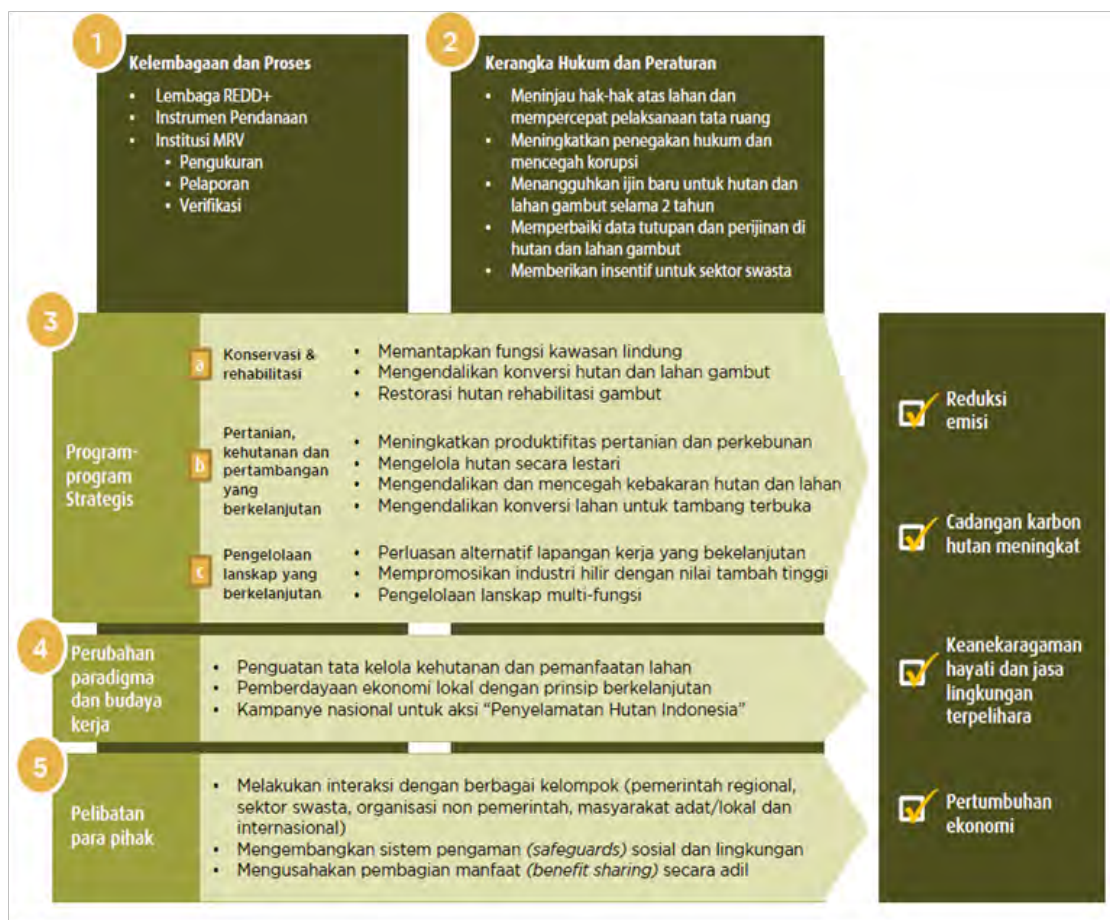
1

Kelembagaan dan Proses

- Lembaga REDD+
- Instrumen Pendanaan
- Institusi MRV
  - Pengukuran
  - Pelaporan
  - Verifikasi

2

Kerangka Hukum dan Peraturan

- Meninjau hak-hak atas lahan dan mempercepat pelaksanaan tata ruang
- Meningkatkan penegakan hukum dan mencegah korupsi
- Menangguhkan ijin baru untuk hutan dan lahan gambut selama 2 tahun
- Memperbaiki data tutupan dan perijinan di hutan dan lahan gambut
- Memberikan insentif untuk sektor swasta

3

Program-program Strategis

a Konservasi & rehabilitasi

- Memantapkan fungsi kawasan lindung
- Mengendalikan konversi hutan dan lahan gambut
- Restorasi hutan rehabilitasi gambut

b Pertanian, kehutanan dan pertambangan yang berkelanjutan

- Meningkatkan produktifitas pertanian dan perkebunan
- Mengelola hutan secara lestari
- Mengendalikan dan mencegah kebakaran hutan dan lahan
- Mengendalikan konversi lahan untuk tambang terbuka

c Pengelolaan lanskap yang berkelanjutan

- Perluasan alternatif lapangan kerja yang bekelanjutan
- Mempromosikan industri hilir dengan nilai tambah tinggi
- Pengelolaan lanskap multi-fungsi

4

Perubahan paradigma dan budaya kerja

- Penguatan tata kelola kehutanan dan pemanfaatan lahan
- Pemberdayaan ekonomi lokal dengan prinsip berkelanjutan
- Kampanye nasional untuk aksi "Penyelamatan Hutan Indonesia"

5

Pelibatan para pihak

- Melakukan interaksi dengan berbagai kelompok (pemerintah regional, sektor swasta, organisasi non pemerintah, masyarakat adat/lokal dan internasional)
- Mengembangkan sistem pengaman *(safeguards)* sosial dan lingkungan
- Mengusahakan pembagian manfaat *(benefit sharing)* secara adil

Reduksi emisi

Cadangan karbon hutan meningkat

Keanekaragaman hayati dan jasa lingkungan terpelihara

Pertumbuhan ekonomi